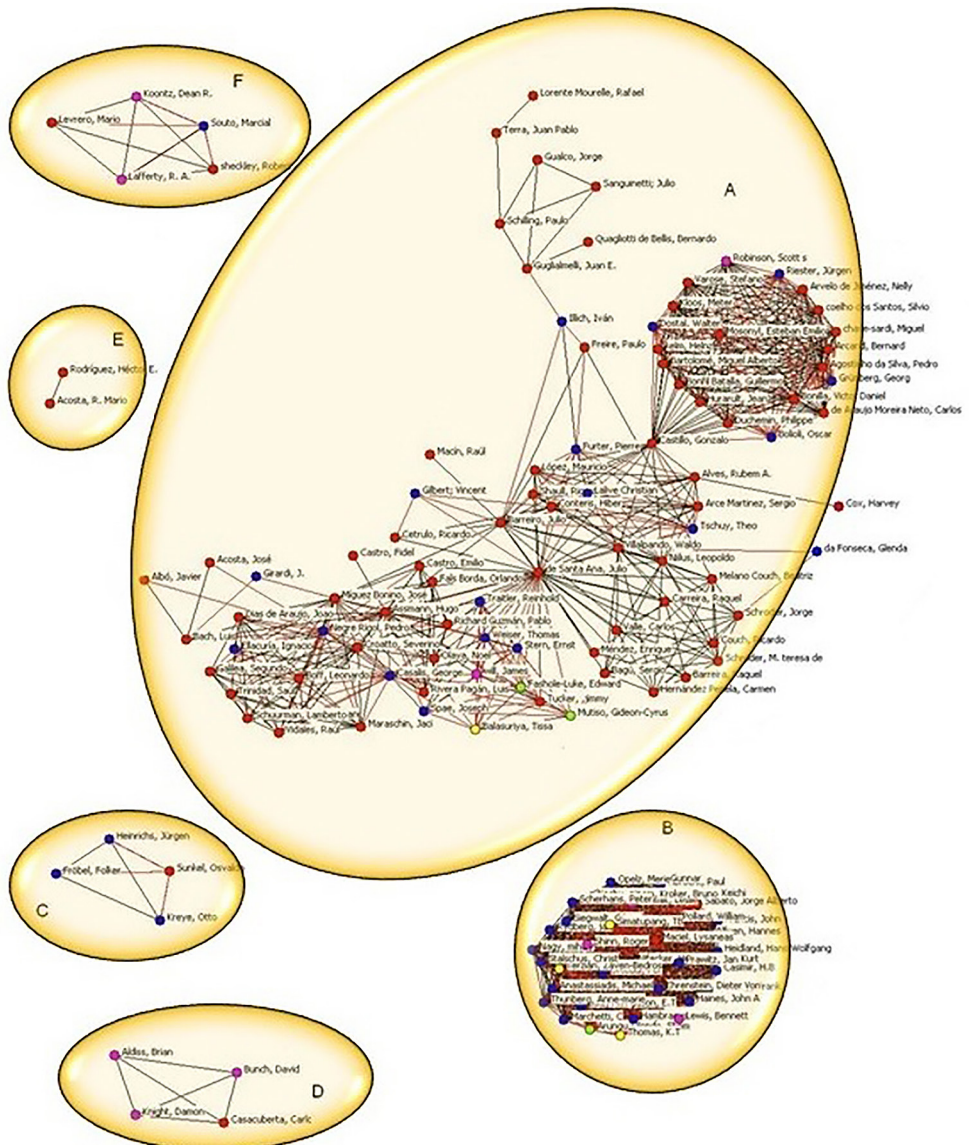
F

Koontz, Dean R.
Levrero, Mario
Souto, Marcial
Lafferty, R. A.
sheckley, Robert

E

Rodríguez, Héctor E.
Acosta, R. Mario

A

Lorente Mourelle, Rafael
Terra, Juan Pablo
Gualco, Jorge
Sanguinetti, Julio
Schilling, Paulo
Quagliotti de Bellis, Bernardo
Guglialmelli, Juan E.
Robinson, Scott s
Riester, Jürgen
Arvelo de Jiménez, Nelly
coelho dos Santos, Silvio
Illich, Iván
Freire, Paulo
chase-sardi, Miguel
Arcand, Bernard
Agostinho da Silva, Pedro
Grünberg, Georg
Bonfil Batalla, Guillermo
Bonilla, Victor Daniel
de Araujo Moreira Neto, Carlos
Bartolomé, Miguel Alberto
Mosonyi, Esteban Emilio
Junqueira, Carmen
Dostal, Walter
Hoos, Peter
Varese, Stefano
Dumerlin, Philippe
Castillo, Gonzalo
Bolioli, Oscar
Furter, Pierre
Macin, Raúl
López, Mauricio
Gilbert, Vincent
Lalive Christian
Alves, Rubem A.
Cox, Harvey
Arce Martínez, Sergio
Conteris, Hiber
Tschuy, Theo
Barreiro, Julio
Cetrulo, Ricardo
Castro, Fidel
Villalpando, Waldo
Nélus, Leopoldo
da Fonseca, Glenda
Acosta, José
Albó, Javier
Girardi, J.
Castro, Emilio
Fals Borda, Orlando
de Santa Ana, Julio
Melano Couch, Beatriz
Míguez Bonino, José
Assmann, Hugo
Traitler, Reinhold
Carreira, Raquel
Schroder, Jorge
Dias de Araujo, João
Richard Guzmán, Pablo
Bach, Luis
Alegre Rigol, Pedro
Weisser, Thomas
Stern, Ernst
Couch, Ricardo
Valle, Carlos
Schroder, M. teresa de
Ellacuría, Ignacio
Scatto, Severino
Méndez, Enrique
Gallina, Segundo
Boff, Leonardo
George
Noel
Fashole-Luke, Edward
Barreira, Raquel
Trinidad, Saúl
Rivera Pagán, Luis
Tucker, Jimmy
Hernández Pedrosa, Carmen
Spae, Joseph
Mutiso, Gideon-Cyrus
Schuurman, Lambertus
Vidales, Raúl
Maraschin, Jaci
Balasuriya, Tissa

C

Heinrichs, Jürgen
Fröbel, Folker
Sunkel, Osvaldo
Kreye, Otto

B

Opelz, Merie
Gunnar, Paul
Kroker, Bruno
Keichi
Scherhans, Peter
Sabato, Jorge Alberto
Simatupang, T.B.
Pollard, William
Hannes
Maciel, Lysaneas
Shinn, Roger
Heidland, Hans-Wolfgang
Nagy
Frawetz, Jan Kurt
Casimir, H.B.
Anastassiadis, Michael
Ehrenstein, Dieter Von
Thunberg, Anne-marie
Haines, John A.
Marchetti
Lewis, Bennett
Thomas, K.T.

D

Aldiss, Brian
Bunch, David
Knight, Damon
Casacuberta, Carlo